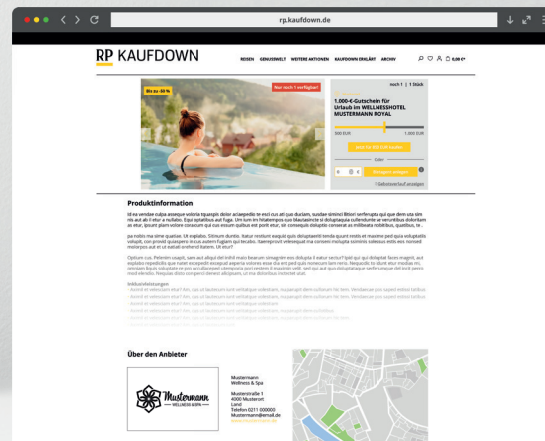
rp.kaufdown.de

RP KAUFDOWN

REISEN GENUSSWELT WEITERE AKTIONEN KAUFDOWN ERKLÄRT ARCHIV

0,00 €

Bis zu -30 %

Nur noch 1 verfügbar!

noch 1 | 1 Stück

1.000-€-Gutschein für Urlaub im WELLNESSHOTEL MUSTERMANN ROYAL

500 EUR

1.000 EUR

Oder

Produktinformation

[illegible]

Über den Anbieter

Mustermann WELLNESS & SPA

Mustermann Wellness & Spa

Musterstraße 1
4000 Musterort
Land
Telefon 0211 000000
Mustermann@email.de
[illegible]